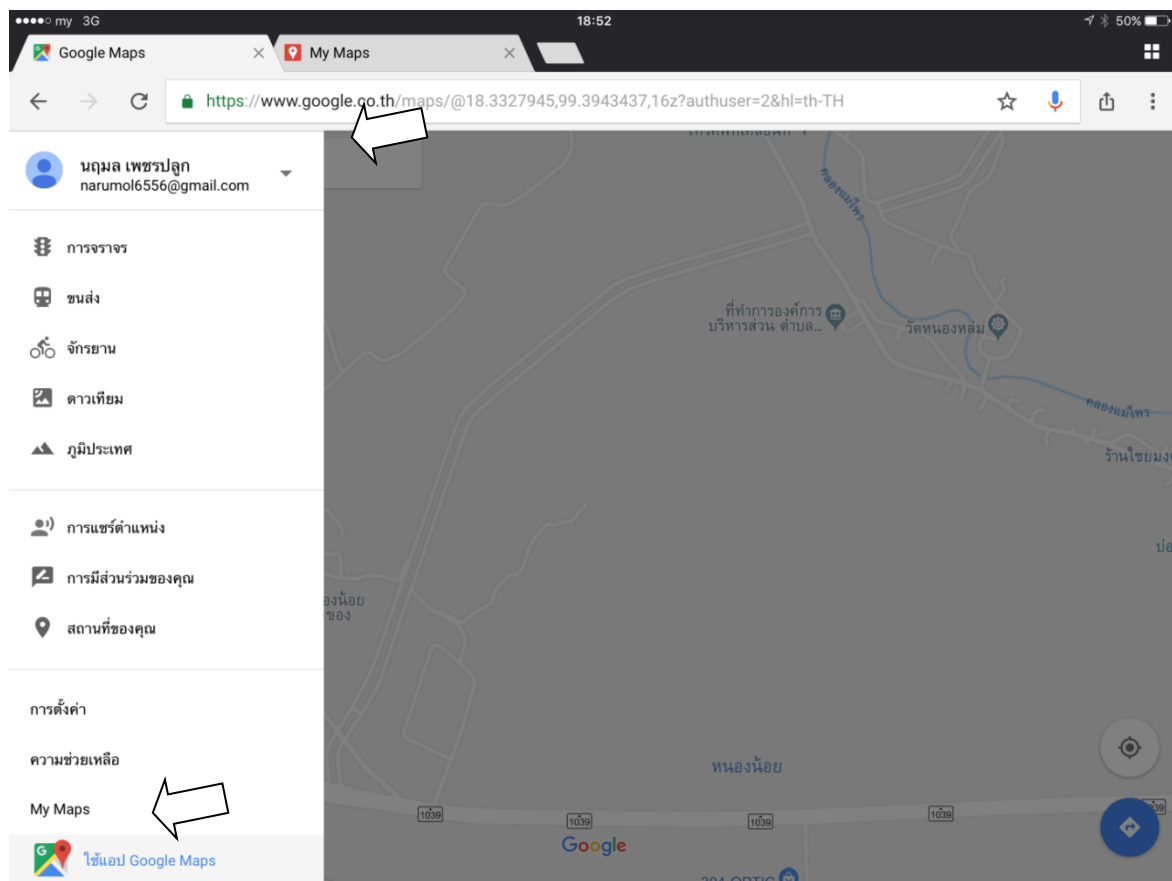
●●●●○ my 3G 18:52 50%

Google Maps
My Maps

https://www.google.co.th/maps/@18.3327945,99.3943437,16z?authuser=2&hl=th-TH

นฤมล เพชรปลูก
narumol6556@gmail.com

การจราจร
ขนส่ง
จักรยาน
ดาวเทียม
ภูมิประเทศ

การแชร์ตำแหน่ง
การมีส่วนร่วมของคุณ
สถานที่ของคุณ

การตั้งค่า
ความช่วยเหลือ
My Maps
ใช้แอป Google Maps

คลองแม่โพร
ที่ทำการองค์การบริหารส่วน ตำบล...
วัดหนองหล่ม
คลองแม่โพร
ร้านไชยมง
บ่อ
องน้อย
ของ
หนองน้อย
1039
1039
1039
1039
Google